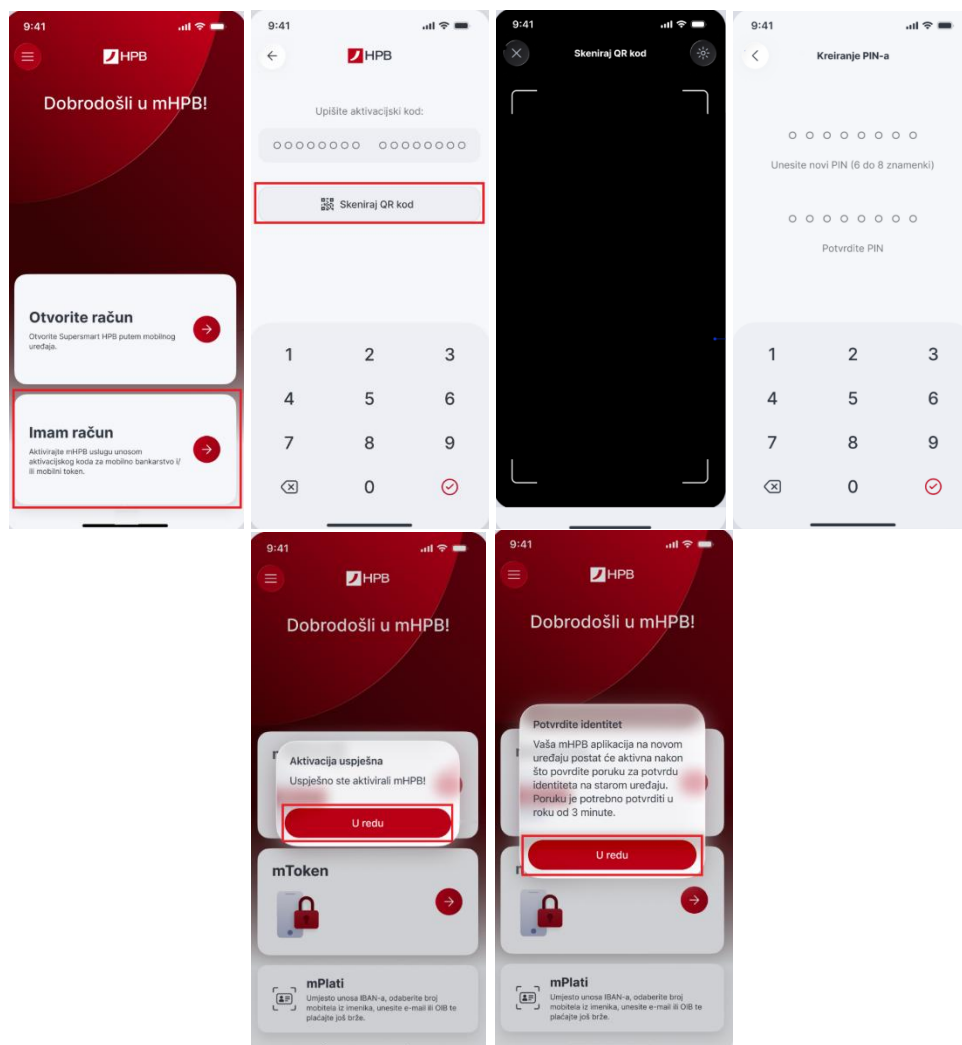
9:41

HPB

Dobrodošli u mHPB!

Otvorite račun

Otvorite Supersmart HPB putem mobilnog uređaja.

Imam račun

Aktivirajte mHPB uslugu unosom aktivacijskog koda za mobilno bankarstvo i/ ili mobilni token.

9:41

HPB

Upišite aktivacijski kod:

Skeniraj QR kod

1 2 3
4 5 6
7 8 9
0

9:41

Skeniraj QR kod

9:41

Kreiranje PIN-a

Unesite novi PIN (6 do 8 znamenki)

Potvrdite PIN

1 2 3
4 5 6
7 8 9
0

9:41

HPB

Dobrodošli u mHPB!

Aktivacija uspješna

Uspješno ste aktivirali mHPB!

U redu

mToken

mPlati

Umjesto unosa IBAN-a, odaberite broj mobitela iz imenika, unesite e-mail ili OIB te plaćajte još brže.

9:41

HPB

Dobrodošli u mHPB!

Potvrdite identitet

Vaša mHPB aplikacija na novom uređaju postat će aktivna nakon što povrdite poruku za potvrdu identiteta na starom uređaju. Poruku je potrebno potvrditi u roku od 3 minute.

U redu

mPlati

Umjesto unosa IBAN-a, odaberite broj mobitela iz imenika, unesite e-mail ili OIB te plaćajte još brže.